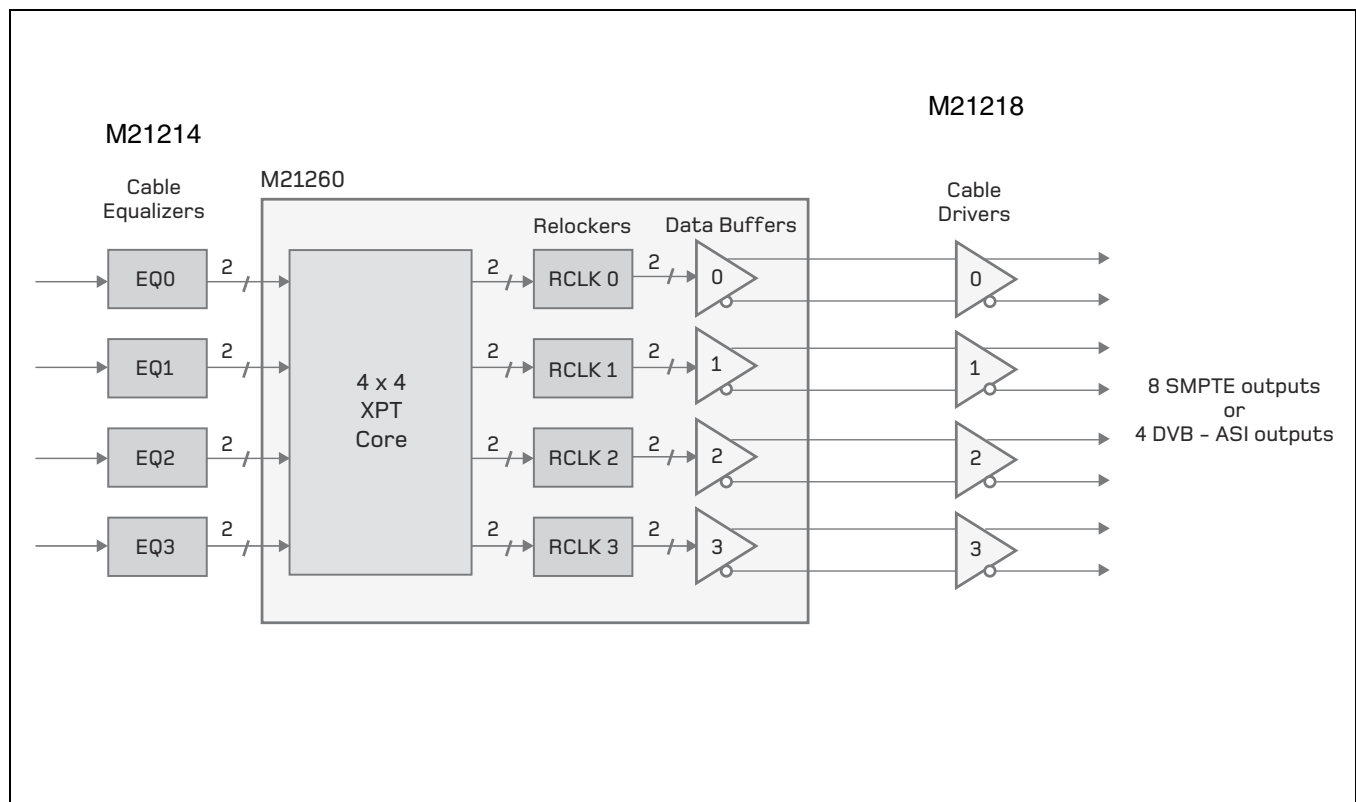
M21214

M21218

Cable Equalizers

M21260

Relockers

Data Buffers

Cable Drivers

EQ0

2

2

RCLK 0

2

0

0

EQ1

2

4 x 4
XPT
Core

2

RCLK 1

2

1

1

8 SMPTE outputs
or
4 DVB - ASI outputs

EQ2

2

2

RCLK 2

2

2

2

EQ3

2

2

RCLK 3

2

3

3